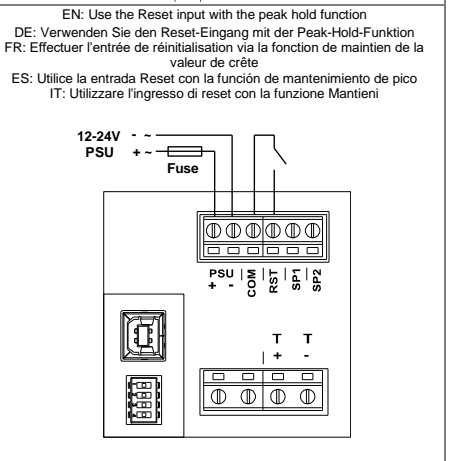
EN: Use the Reset input with the peak hold function
DE: Verwenden Sie den Reset-Eingang mit der Peak-Hold-Funktion
FR: Effectuer l'entrée de réinitialisation via la fonction de maintien de la valeur de crête
ES: Utilice la entrada Reset con la función de mantenimiento de pico
IT: Utilizzare l'ingresso di reset con la funzione Mantieni

12-24V - ~
PSU + ~
Fuse

PSU
+ -
COM
RST
SP1
SP2

T T
+ -